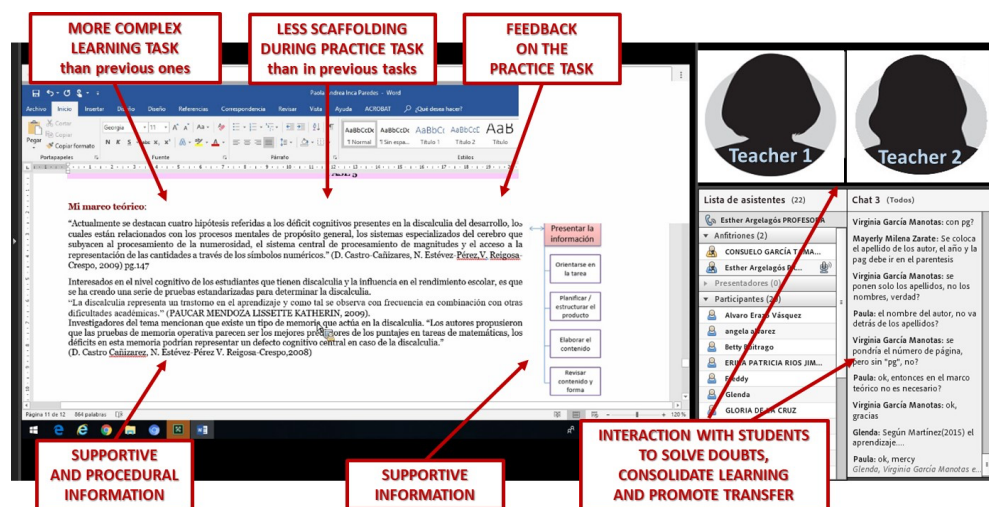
MORE COMPLEX LEARNING TASK than previous ones

LESS SCAFFOLDING DURING PRACTICE TASK than in previous tasks

FEEDBACK ON THE PRACTICE TASK

Paola Andrea Inca Paredes - Word

Archivo Inicio Insertar Diseño Diseño Referencias Correspondencia Revisar Vista Ayuda ACROBAT ¿Qué desea hacer?

Cortar Copiar Pegar Copiar formato Portapapeles Georgia 11 Fuente Párrafo AaBbCcDc ¶ Normal AaBbCcDc ¶ Sin espa... AaBbCc Título 1 AaBbCcC Título 2 AaB Título Estilos

Mi marco teórico:

"Actualmente se destacan cuatro hipótesis referidas a los déficit cognitivos presentes en la discalculia del desarrollo, los cuales están relacionados con los procesos mentales de propósito general, los sistemas especializados del cerebro que subyacen al procesamiento de la numerosidad, el sistema central de procesamiento de magnitudes y el acceso a la representación de las cantidades a través de los símbolos numéricos." (D. Castro-Cañizares, N. Estévez-Pérez,V. Reigosa-Crespo, 2009) pg.147

Interesados en el nivel cognitivo de los estudiantes que tienen discalculia y la influencia en el rendimiento escolar, es que se ha creado una serie de pruebas estandarizadas para determinar la discalculia.
"La discalculia representa un trastorno en el aprendizaje y como tal se observa con frecuencia en combinación con otras dificultades académicas." (PAUCAR MENDOZA LISSETTE KATHERIN, 2009).
Investigadores del tema mencionan que existe un tipo de memoria que actúa en la discalculia. "Los autores propusieron que las pruebas de memoria operativa parecen ser los mejores predictores de los puntajes en tareas de matemáticas, los déficits en esta memoria podrían representar un defecto cognitivo central en caso de la discalculia."
(D. Castro Cañizarez, N. Estévez-Pérez V. Reigosa-Crespo,2008)

Presentar la información
Orientarse en la tarea
Planificar / estructurar el producto
Elaborar el contenido
Revisar contenido y forma

Página 11 de 12 864 palabras 120 %

Teacher 1
Teacher 2

Lista de asistentes (22)
Esther Argelagós PROFESORA
Anfitriones (2)
CONSUELO GARCÍA TAMA...
Esther Argelagós P...
Presentadores (0)
Participantes (20)
Alvaro Erazo Vásquez
angela alvarez
Betty Buitrago
ERIKA PATRICIA RIOS JIM...
Freddy
Glenda
GLORIA DE LA CRUZ

Chat 3 (Todos)
Virginia García Manotas: con pg?
Mayerly Milena Zarate: Se coloca el apellido de los autor, el año y la pag debe ir en el parentesis
Virginia García Manotas: se ponen solo los apellidos, no los nombres, verdad?
Paula: el nombre del autor, no va detrás de los apellidos?
Virginia García Manotas: se pondría el número de página, pero sin "pg", no?
Paula: ok, entonces en el marco teórico no es necesario?
Virginia García Manotas: ok, gracias
Glenda: Según Martínez(2015) el aprendizaje....
Paula: ok, mercy
Glenda, Virginia García Manotas e...

SUPPORTIVE AND PROCEDURAL INFORMATION

SUPPORTIVE INFORMATION

INTERACTION WITH STUDENTS TO SOLVE DOUBTS, CONSOLIDATE LEARNING AND PROMOTE TRANSFER